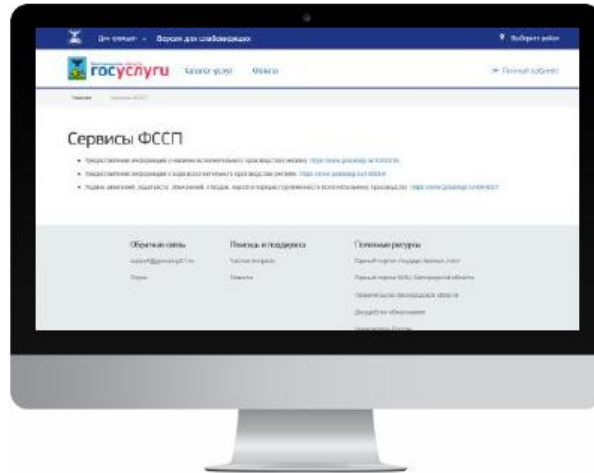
Для граждан · Версия для слабовидящих
Выберите район
госуслуги Каталог услуг Оплата
Личный кабинет
Главная · Сервисы ФССП

Сервисы ФССП

• Предоставление информации о наличии исполнительного производства онлайн: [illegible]
• Предоставление информации о ходе исполнительного производства онлайн: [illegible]
• Подача заявлений, ходатайств, объяснений, отводов, жалоб в порядке подчиненности в исполнительном производстве: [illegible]

Обратная связь
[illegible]
Форум

Помощь и поддержка
Частые вопросы
Новости

Полезные ресурсы
Единый портал государственных услуг
Единый портал МФЦ Белгородской области
Правительство Белгородской области
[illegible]
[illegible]